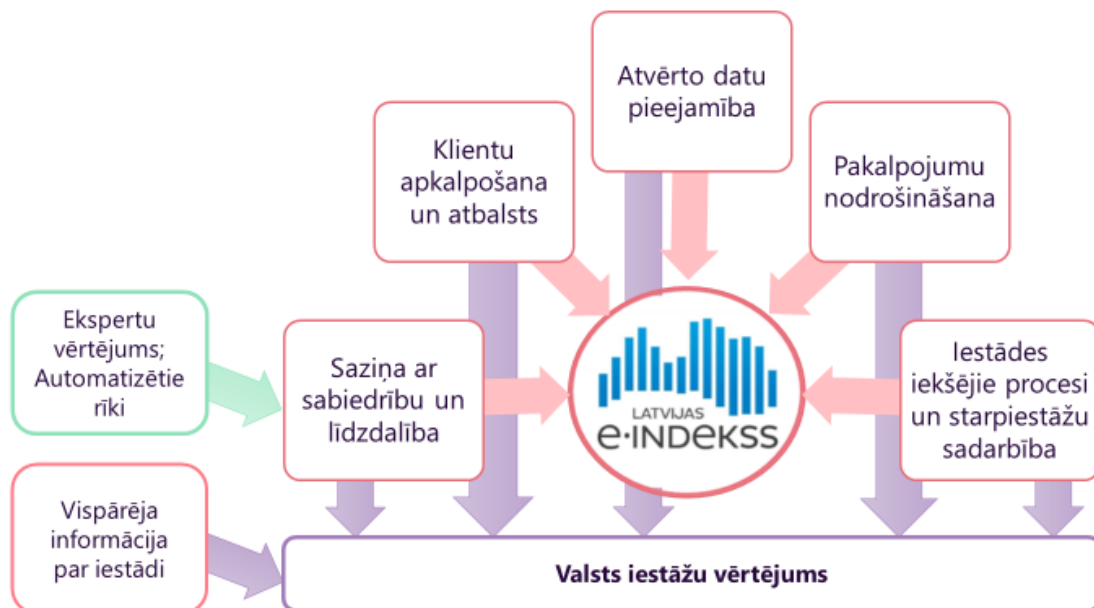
Atvērto datu pieejamība

Klientu apkalpošana un atbalsts

Pakalpojumu nodrošināšana

Ekspertu vērtējums; Automatizētie rīki

Saziņa ar sabiedrību un līdzdalība

LATVIJAS e·INDEKSS

Iestādes iekšējie procesi un starpiestāžu sadarbība

Vispārēja informācija par iestādi

Valsts iestāžu vērtējums